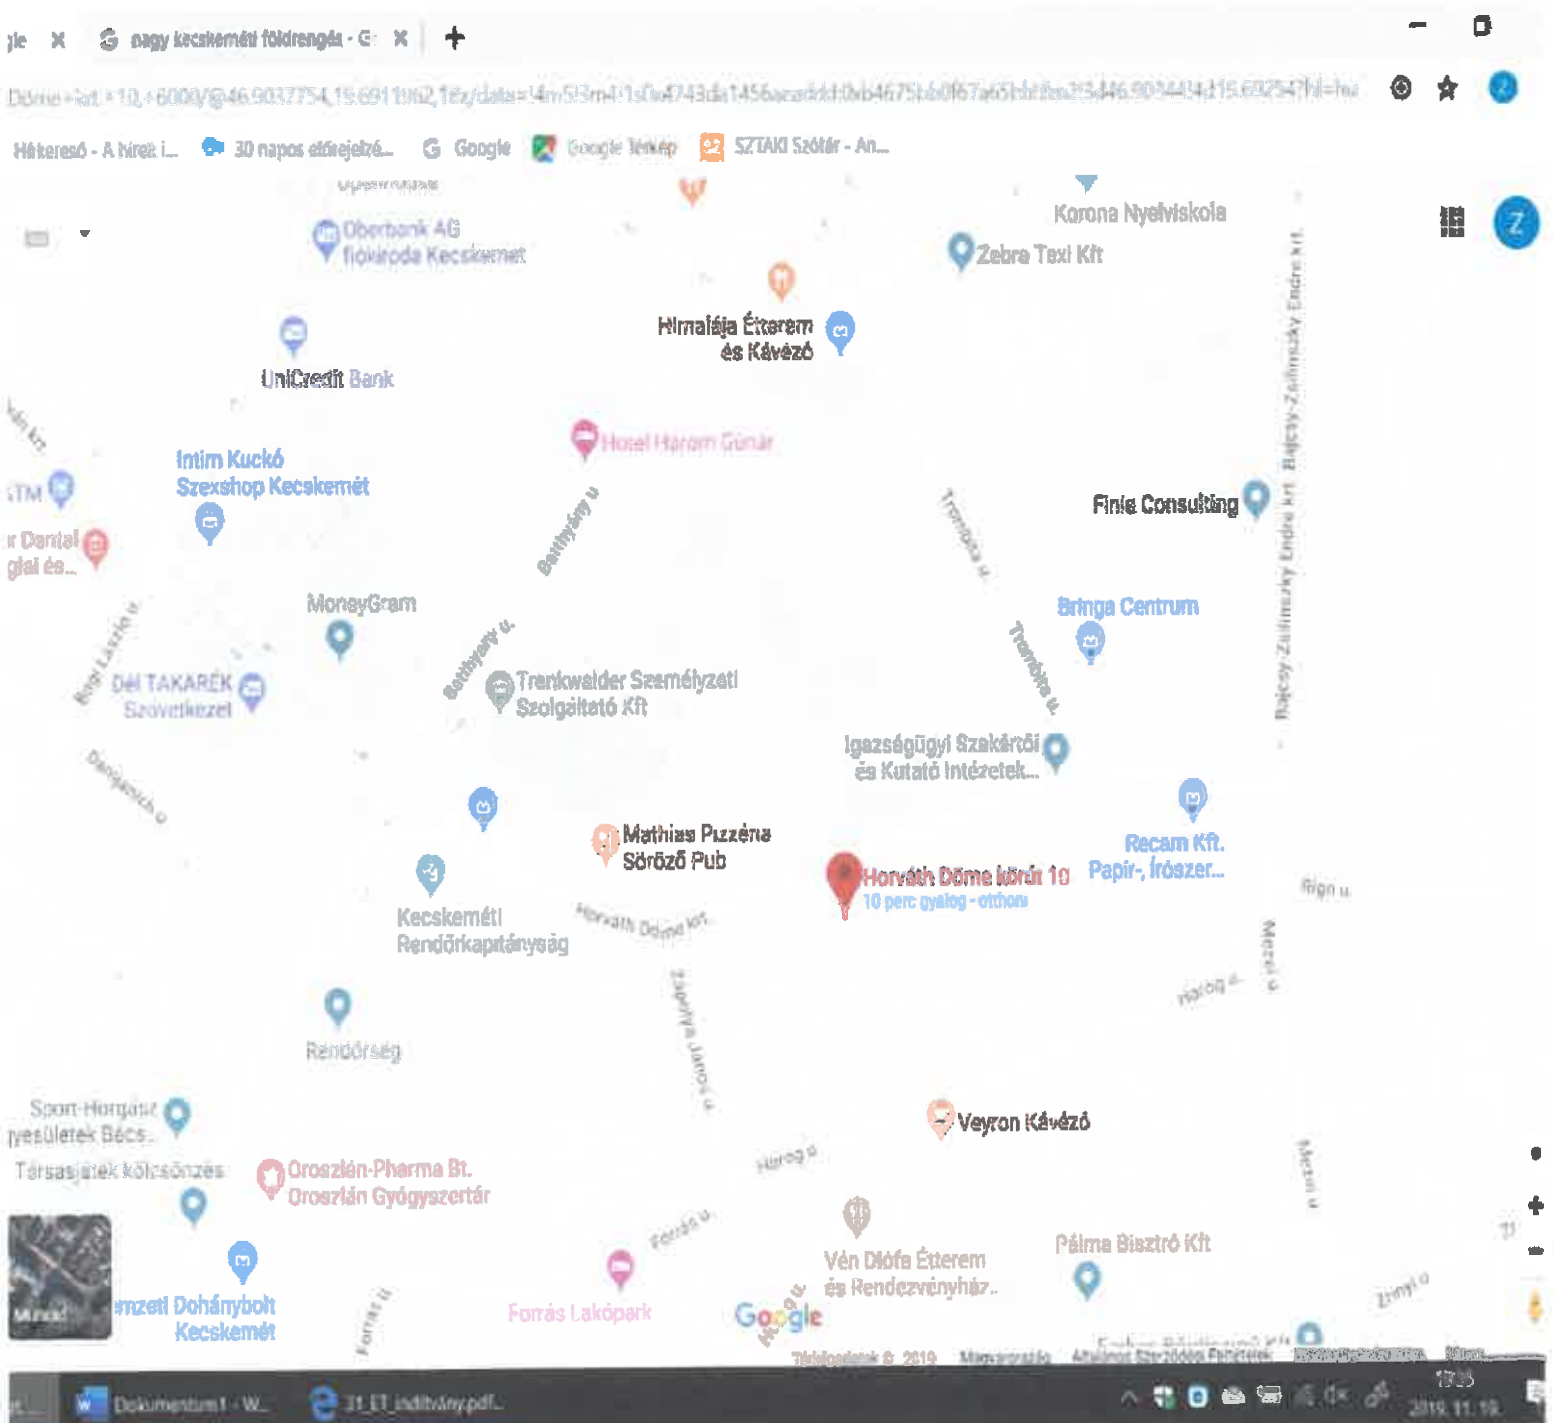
gle ×
nagy kecskeméti földrengés - G ×
+

Döme+tér/@46.9037754,19.6911962,18z/data=!4m5!3m4!1s0x4743da1456aca...

Hírkereső - A hírek i... 30 napos előrejelzé... Google Google Térkép SZTAKI Szótár - An...

Oberbank AG fiókiroda Kecskemét
Korona Nyelviskola
Zebra Taxi Kft
Himalája Étterem és Kávézó
UniCredit Bank
Hotel Három Gúnár
Intim Kuckó Szexshop Kecskemét
ATM
Dental
Finle Consulting
Batthyány u.
Trombita u.
Bajcsy-Zsilinszky Endre krt.
MoneyGram
Bringa Centrum
Batthyány u.
Trenkwalder Személyzeti Szolgáltató Kft
Trombita u.
Dél TAKARÉK Szövetkezet
Rigó László u.
Igazságügyi Szakértői és Kutató Intézetek...
Damjanich u.
Mathias Pizzéria Söröző Pub
Recam Kft. Papír-, Írószer...
Horváth Döme körút 10
10 perc gyalog - otthon
Kecskeméti Rendőrkapitányság
Horváth Döme krt.
Rigó u.
Zápolya János u.
Rendőrség
Hattyú u.
Sport-Horgász Egyesületek Bécs...
Veyron Kávézó
Társasjáték kölcsönzés
Oroszlán-Pharma Bt. Oroszlán Gyógyszertár
Forrás u.
Vén Diófa Étterem és Rendezvényház
Pálma Bisztró Kft
Nemzeti Dohánybolt Kecskemét
Forrás Lakópark
Google
Térképadatok © 2019 Magyarország Általános Szerződési Feltételek
Műhold
Dokumentum1 - W...
31_ET_inditvány.pdf...
13:35
2019. 11. 19.